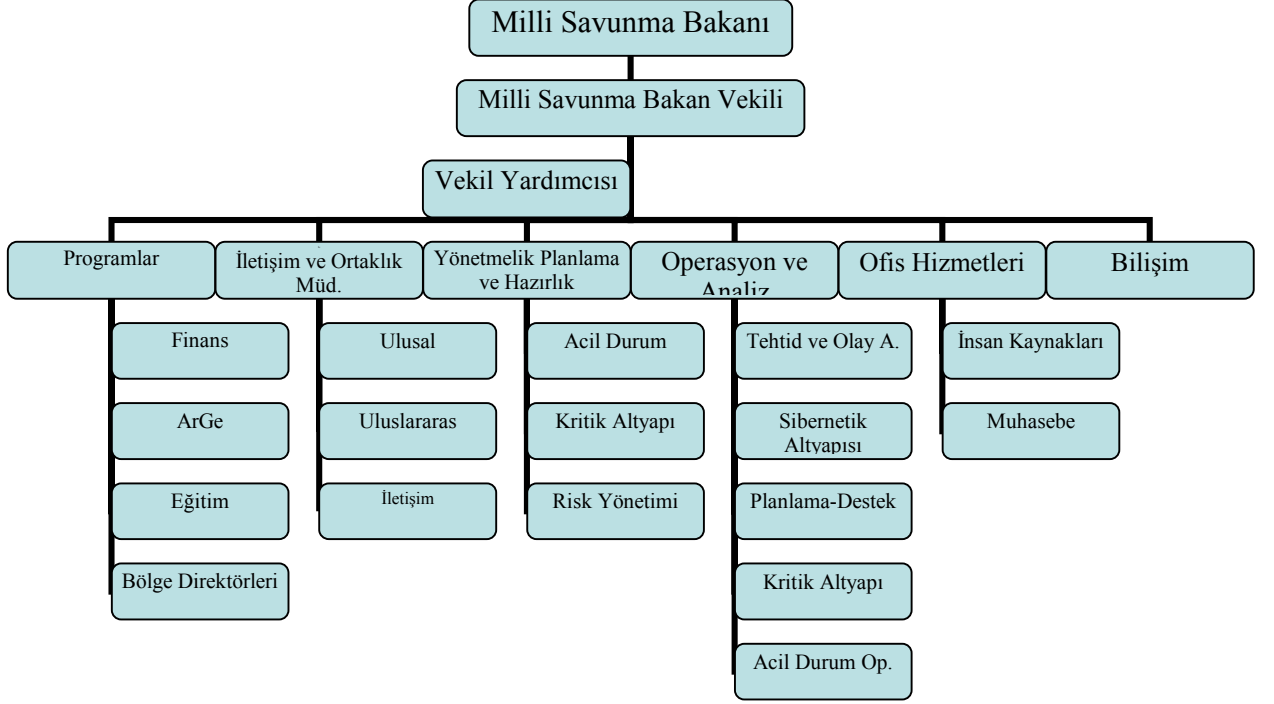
Milli Savunma Bakanı

Milli Savunma Bakan Vekili

Vekil Yardımcısı

Programlar

İletişim ve Ortaklık Müd.

Yönetmelik Planlama ve Hazırlık

Operasyon ve Analiz

Ofis Hizmetleri

Bilişim

Finans

ArGe

Eğitim

Bölge Direktörleri

Ulusal

Uluslararas

İletişim

Acil Durum

Kritik Altyapı

Risk Yönetimi

Tehtid ve Olay A.

Sibernetik Altyapısı

Planlama-Destek

Kritik Altyapı

Acil Durum Op.

İnsan Kaynakları

Muhasebe